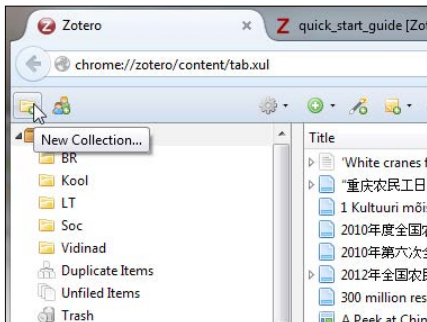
Zotero
quick_start_guide [Zot
chrome://zotero/content/tab.xul
New Collection...
BR
Kool
LT
Soc
Vidinad
Duplicate Items
Unfiled Items
Trash
Title
'White cranes f
"重庆农民工日
1 Kultuuri mõis
2010年度全国
2010年第六次
2012年全国农
300 million res
A Peek at Chin